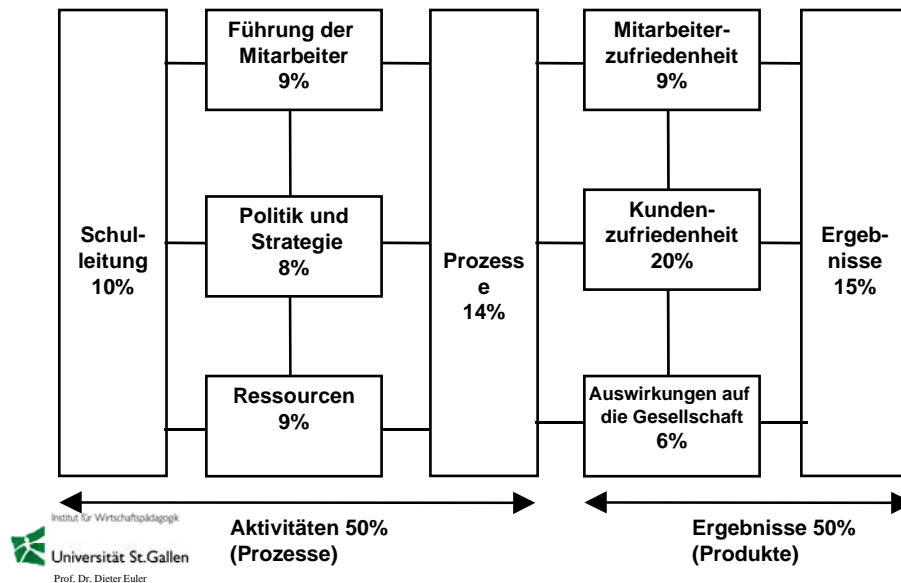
Schulleitung 10%

Führung der Mitarbeiter 9%

Politik und Strategie 8%

Ressourcen 9%

Prozess e 14%

Mitarbeiterzufriedenheit 9%

Kundenzufriedenheit 20%

Auswirkungen auf die Gesellschaft 6%

Ergebnisse 15%

Aktivitäten 50% (Prozesse)

Ergebnisse 50% (Produkte)

Institut für Wirtschaftspädagogik
Universität St.Gallen
Prof. Dr. Dieter Euler